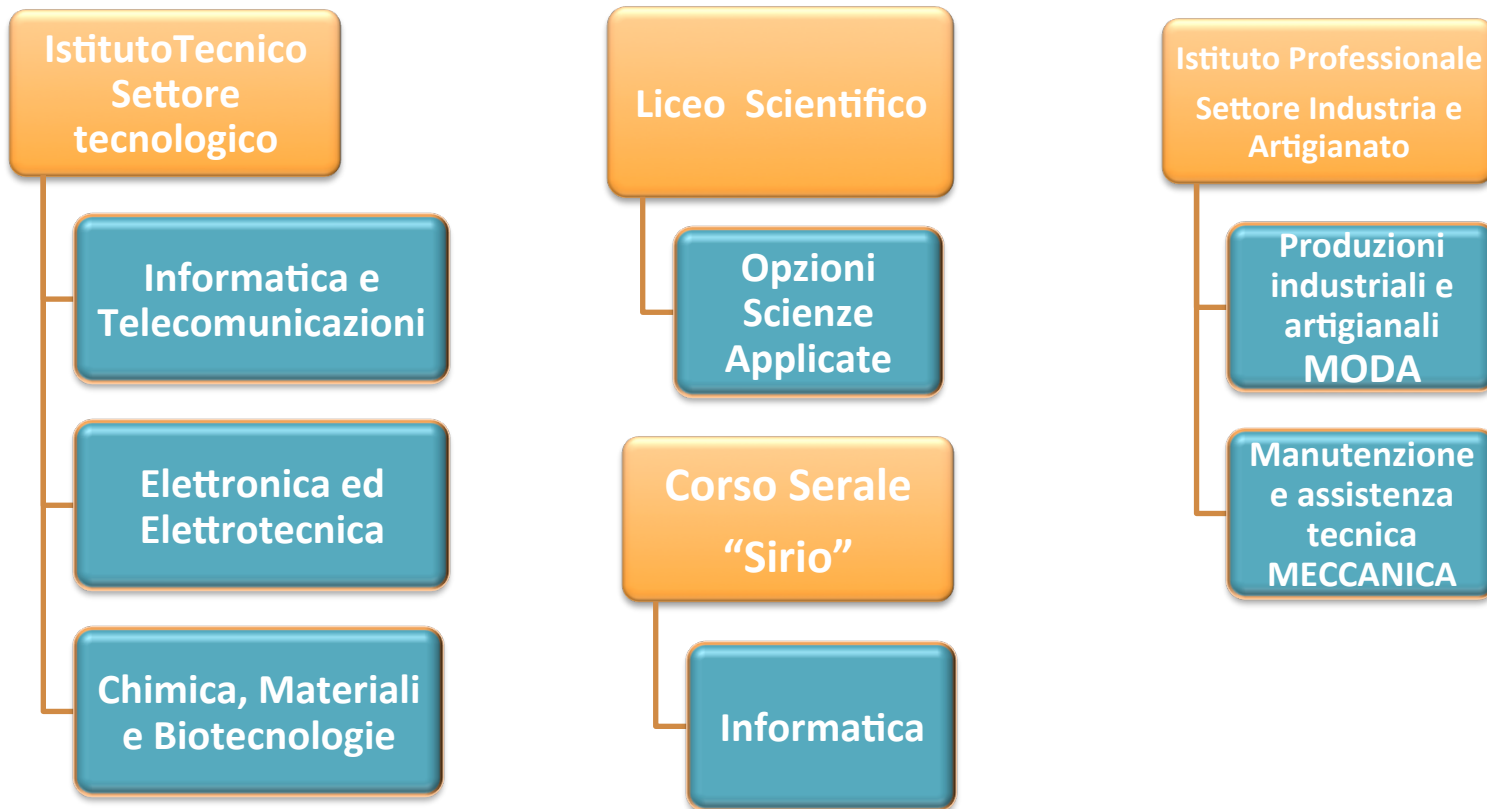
IstitutoTecnico Settore tecnologico

Informatica e Telecomunicazioni

Elettronica ed Elettrotecnica

Chimica, Materiali e Biotecnologie

Liceo Scientifico

Opzioni Scienze Applicate

Corso Serale "Sirio"

Informatica

Istituto Professionale Settore Industria e Artigianato

Produzioni industriali e artigianali MODA

Manutenzione e assistenza tecnica MECCANICA